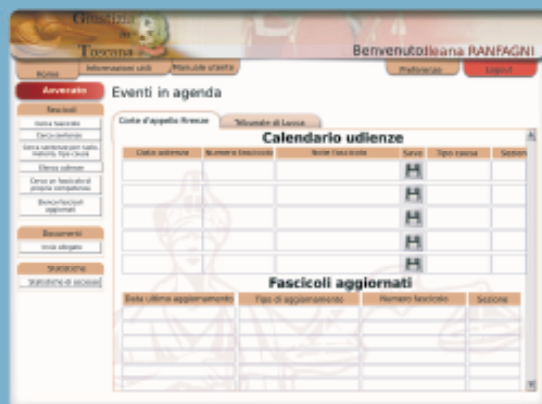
Giustizia in Toscana

Benvenuto Ileana RANFAGNI

Home | Informazioni utili | Manuale utente | Preferenze | Logout

Avvocato

Fascicoli

Cerca fascicolo
Cerca parlante
Cerca sentenze per ruolo, Indirizzo, tipo causa
Elenco udienze
Cerca un fascicolo di propria competenza
Elenco fascicoli aggiornati

Documenti

Invia allegato

Statistiche

Statistiche di sezione

Eventi in agenda

Corte d'appello Firenze | Tribunale di Lucca

Calendario udienze

| Data udienza | Numero fascicolo | Note fascicolo | Salva | Tipo causa | Sezione |
|---|---|---|---|---|---|
| | | | | | |
| | | | | | |
| | | | | | |
| | | | | | |
| | | | | | |

Fascicoli aggiornati

| Data ultimo aggiornamento | Tipo di aggiornamento | Numero fascicolo | Sezione |
|---|---|---|---|
| | | | |
| | | | |
| | | | |
| | | | |
| | | | |